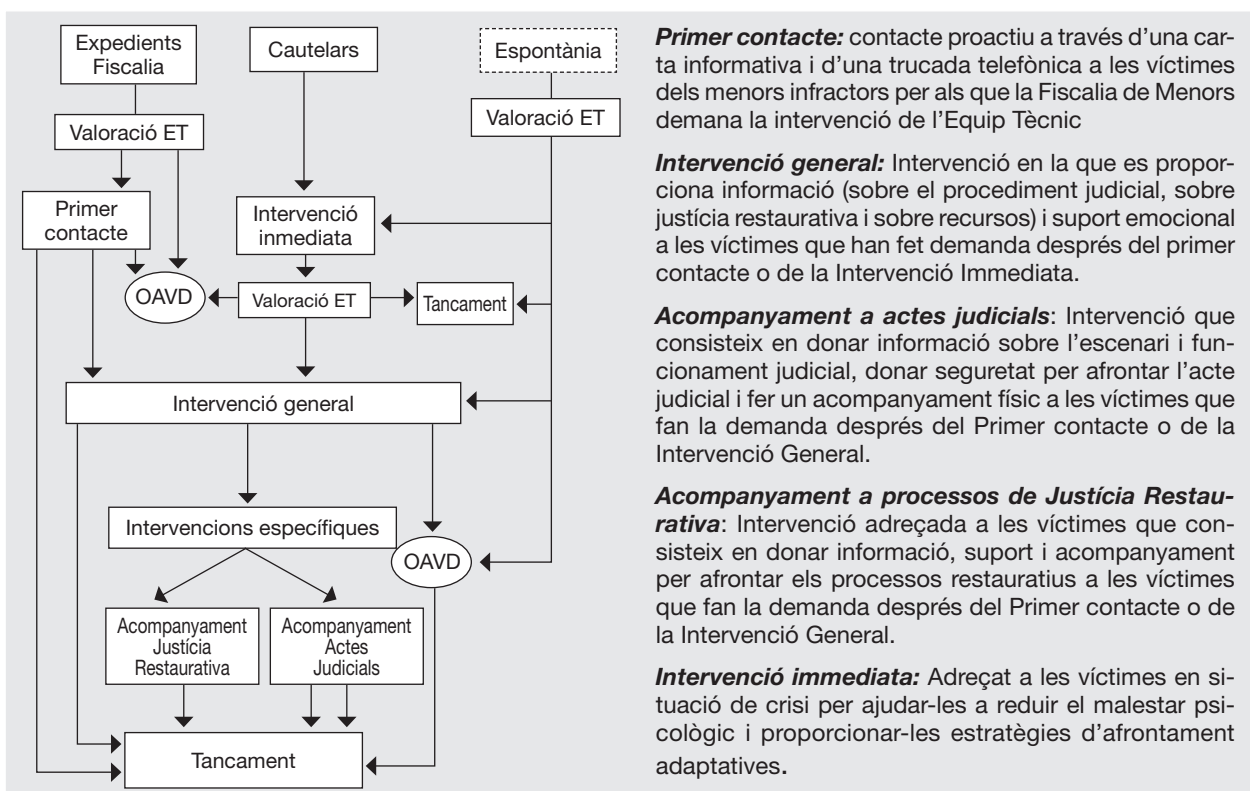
Expedients Fiscalia

Cautelars

Espontània

Valoració ET

Valoració ET

Primer contacte

Intervenció inmediata

OAVD

Valoració ET

Tancament

Intervenció general

Intervencions específiques

OAVD

Acompanyament Justícia Restaurativa

Acompanyament Actes Judicials

Tancament

***Primer contacte:*** contacte proactiu a través d'una carta informativa i d'una trucada telefònica a les víctimes dels menors infractors per als que la Fiscalia de Menors demana la intervenció de l'Equip Tècnic

***Intervenció general:*** Intervenció en la que es proporciona informació (sobre el procediment judicial, sobre justícia restaurativa i sobre recursos) i suport emocional a les víctimes que han fet demanda després del primer contacte o de la Intervenció Immediata.

***Acompanyament a actes judicials***: Intervenció que consisteix en donar informació sobre l'escenari i funcionament judicial, donar seguretat per afrontar l'acte judicial i fer un acompanyament físic a les víctimes que fan la demanda després del Primer contacte o de la Intervenció General.

***Acompanyament a processos de Justícia Restaurativa***: Intervenció adreçada a les víctimes que consisteix en donar informació, suport i acompanyament per afrontar els processos restauratius a les víctimes que fan la demanda després del Primer contacte o de la Intervenció General.

***Intervenció immediata:*** Adreçat a les víctimes en situació de crisi per ajudar-les a reduir el malestar psicològic i proporcionar-les estratègies d'afrontament adaptatives.